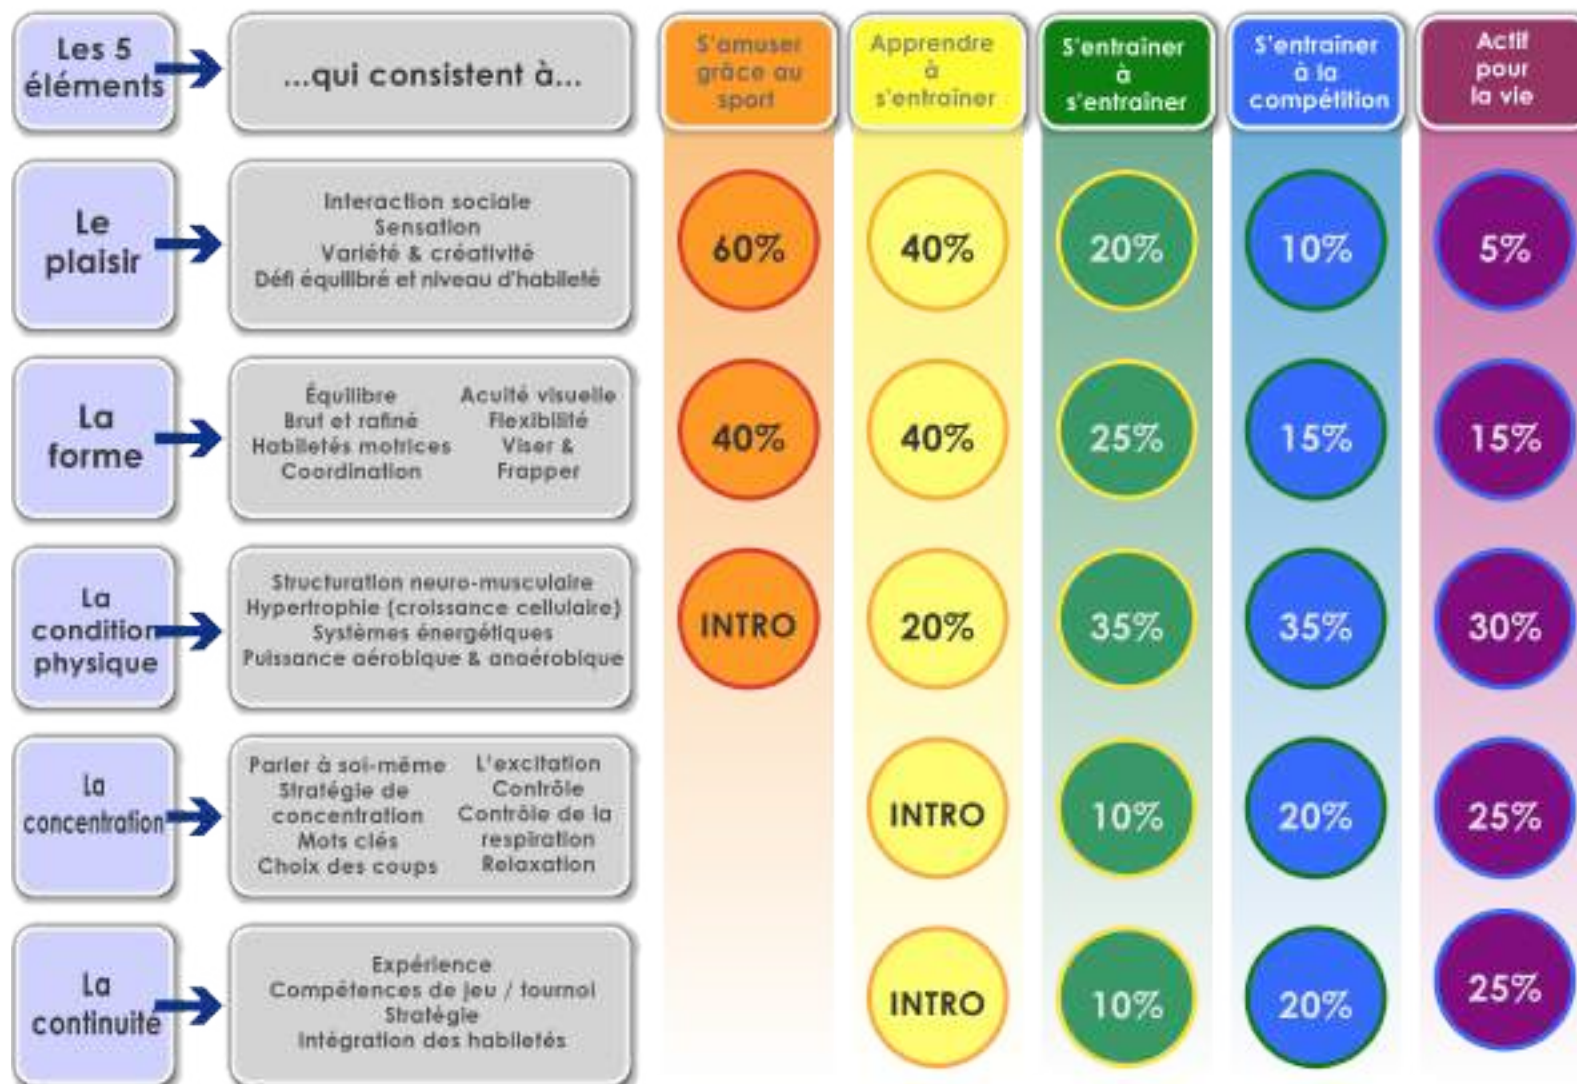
| Les 5 éléments | ...qui consistent à... | S'amuser grâce au sport | Apprendre à s'entraîner | S'entraîner à s'entraîner | S'entraîner à la compétition | Actif pour la vie |
|---|---|---|---|---|---|---|
| Le plaisir | Interaction sociale Sensation Variété & créativité Défi équilibré et niveau d'habileté | 60% | 40% | 20% | 10% | 5% |
| La forme | Équilibre Brut et raffiné Habiletés motrices Coordination Acuité visuelle Flexibilité Viser & Frapper | 40% | 40% | 25% | 15% | 15% |
| La condition physique | Structuration neuro-musculaire Hypertrophie (croissance cellulaire) Systèmes énergétiques Puissance aérobique & anaérobique | INTRO | 20% | 35% | 35% | 30% |
| La concentration | Parler à soi-même Stratégie de concentration Mots clés Choix des coups L'excitation Contrôle Contrôle de la respiration Relaxation | | INTRO | 10% | 20% | 25% |
| La continuité | Expérience Compétences de jeu / tournoi Stratégie Intégration des habiletés | | INTRO | 10% | 20% | 25% |